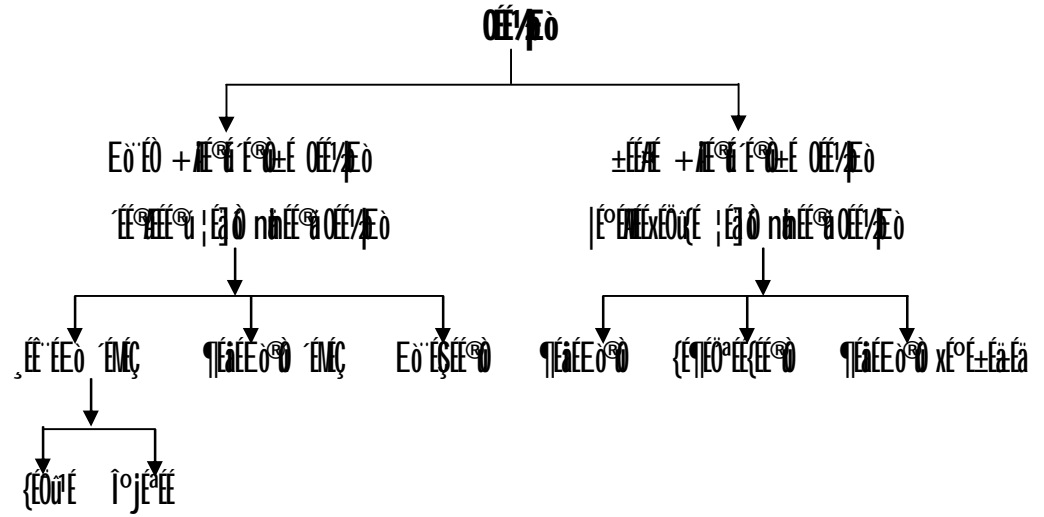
ÕÉÉ½ÉÉò

Eò¨ÉÒ +ÆMÉ®úÒ´É®úÒ±É ÕÉÉ½ÉÉò

±ÉÉÆÉ +ÆMÉ®úÒ´É®úÒ±É ÕÉÉ½ÉÉò

´ÉÉ®ÆúÉÉ®ú ¦ÉÉVÉò nùMÉÉ®úÒ ÕÉÉ½ÉÉò

|ÉºÉÆMÉÉxÉÖûÉ ¦ÉÉVÉò nùMÉÉ®úÒ ÕÉÉ½ÉÉò

¸ÉÊ¨ÉEò ´ÉÆÊ]ÇõÉ

¶ÉÉäÉEò®úÒ ´ÉÆÊ]ÇõÉ

Eò¨ÉÉ§ÉÉ®úÒ

¶ÉÉäÉEò®úÒ

{ÉÊ¶ÉÖªÉÉ{ÉÉ®úÒ

¶ÉÉäÉEò®úÒ xÉÉºÉ±ÉäÉä

{ÉÊÒ¨ÉÉ

Î°jÉªÉÉ